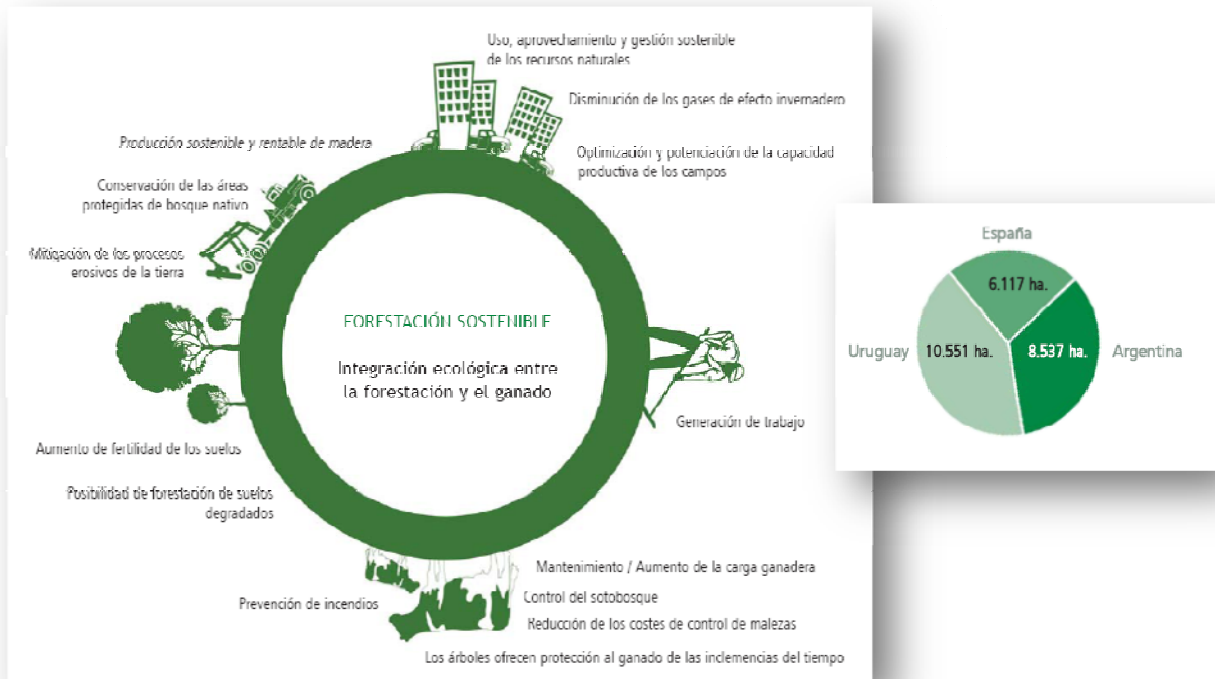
Uso, aprovechamiento y gestión sostenible de los recursos naturales

Disminución de los gases de efecto invernadero

Optimización y potenciación de la capacidad productiva de los campos

Producción sostenible y rentable de madera

Conservación de las áreas protegidas de bosque nativo

Mitigación de los procesos erosivos de la tierra

FORESTACIÓN SOSTENIBLE

Integración ecológica entre la forestación y el ganado

Generación de trabajo

Aumento de fertilidad de los suelos

Posibilidad de forestación de suelos degradados

Mantenimiento / Aumento de la carga ganadera

Control del sotobosque

Prevención de incendios

Reducción de los costes de control de malezas

Los árboles ofrecen protección al ganado de las inclemencias del tiempo

España
6.117 ha.
Uruguay
10.551 ha.
8.537 ha.
Argentina